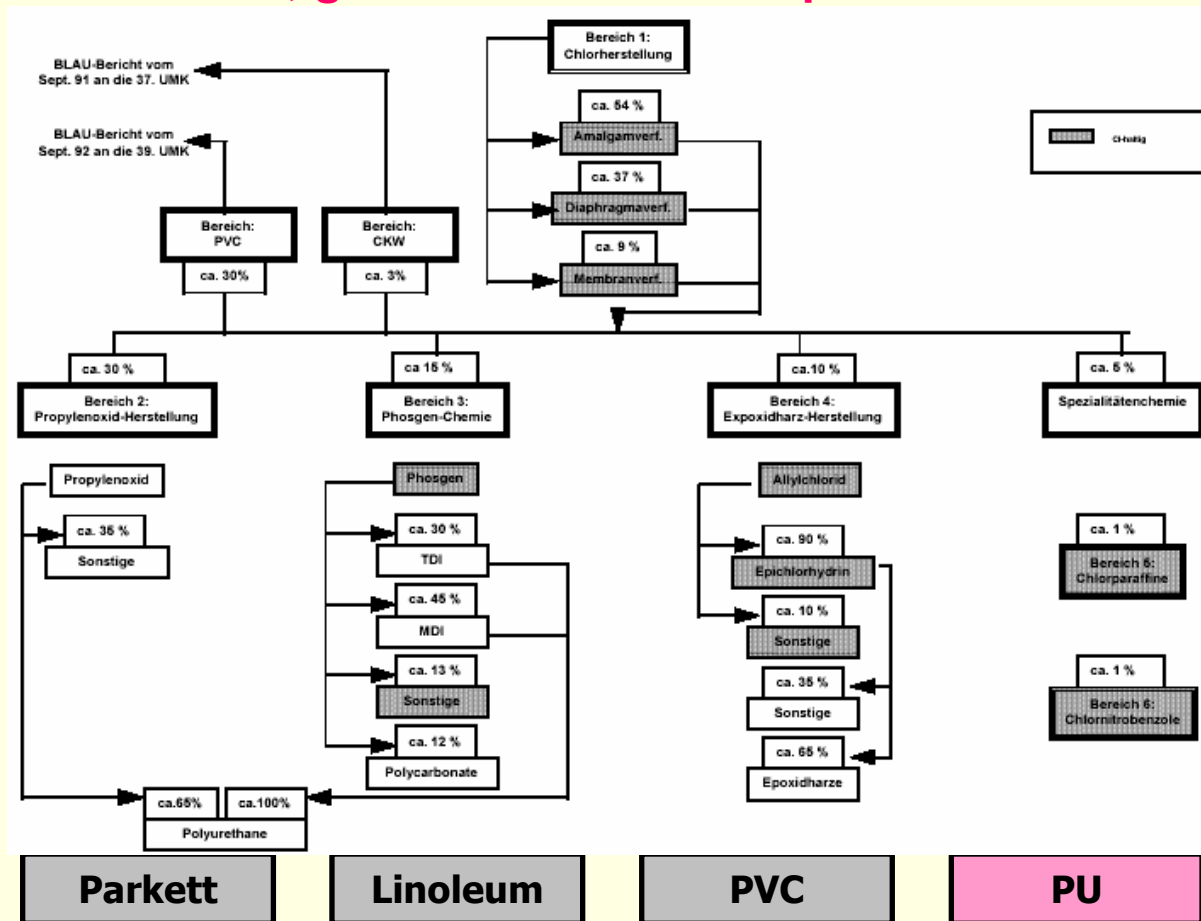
BLAU-Bericht vom Sept. 91 an die 37. UMK

BLAU-Bericht vom Sept. 92 an die 39. UMK

Bereich 1: Chlorherstellung

ca. 54 %
Amalgamverf.

ca. 37 %
Diaphragmaverf.

ca. 9 %
Membranverf.

Cl-haltig

Bereich: PVC
ca. 30%

Bereich: CKW
ca. 3%

ca. 30 %
Bereich 2: Propylenoxid-Herstellung

ca 15 %
Bereich 3: Phosgen-Chemie

ca.10 %
Bereich 4: Expoxidharz-Herstellung

ca. 5 %
Spezialitätenchemie

Propylenoxid
ca. 35 %
Sonstige

Phosgen
ca. 30 %
TDI
ca. 45 %
MDI
ca. 13 %
Sonstige
ca. 12 %
Polycarbonate

Allylchlorid
ca. 90 %
Epichlorhydrin
ca. 10 %
Sonstige
ca. 35 %
Sonstige
ca. 65 %
Epoxidharze

ca. 1 %
Bereich 6: Chlorparaffine

ca. 1 %
Bereich 6: Chlornitrobenzole

ca.65% ca.100%
Polyurethane

Parkett
Linoleum
PVC
PU